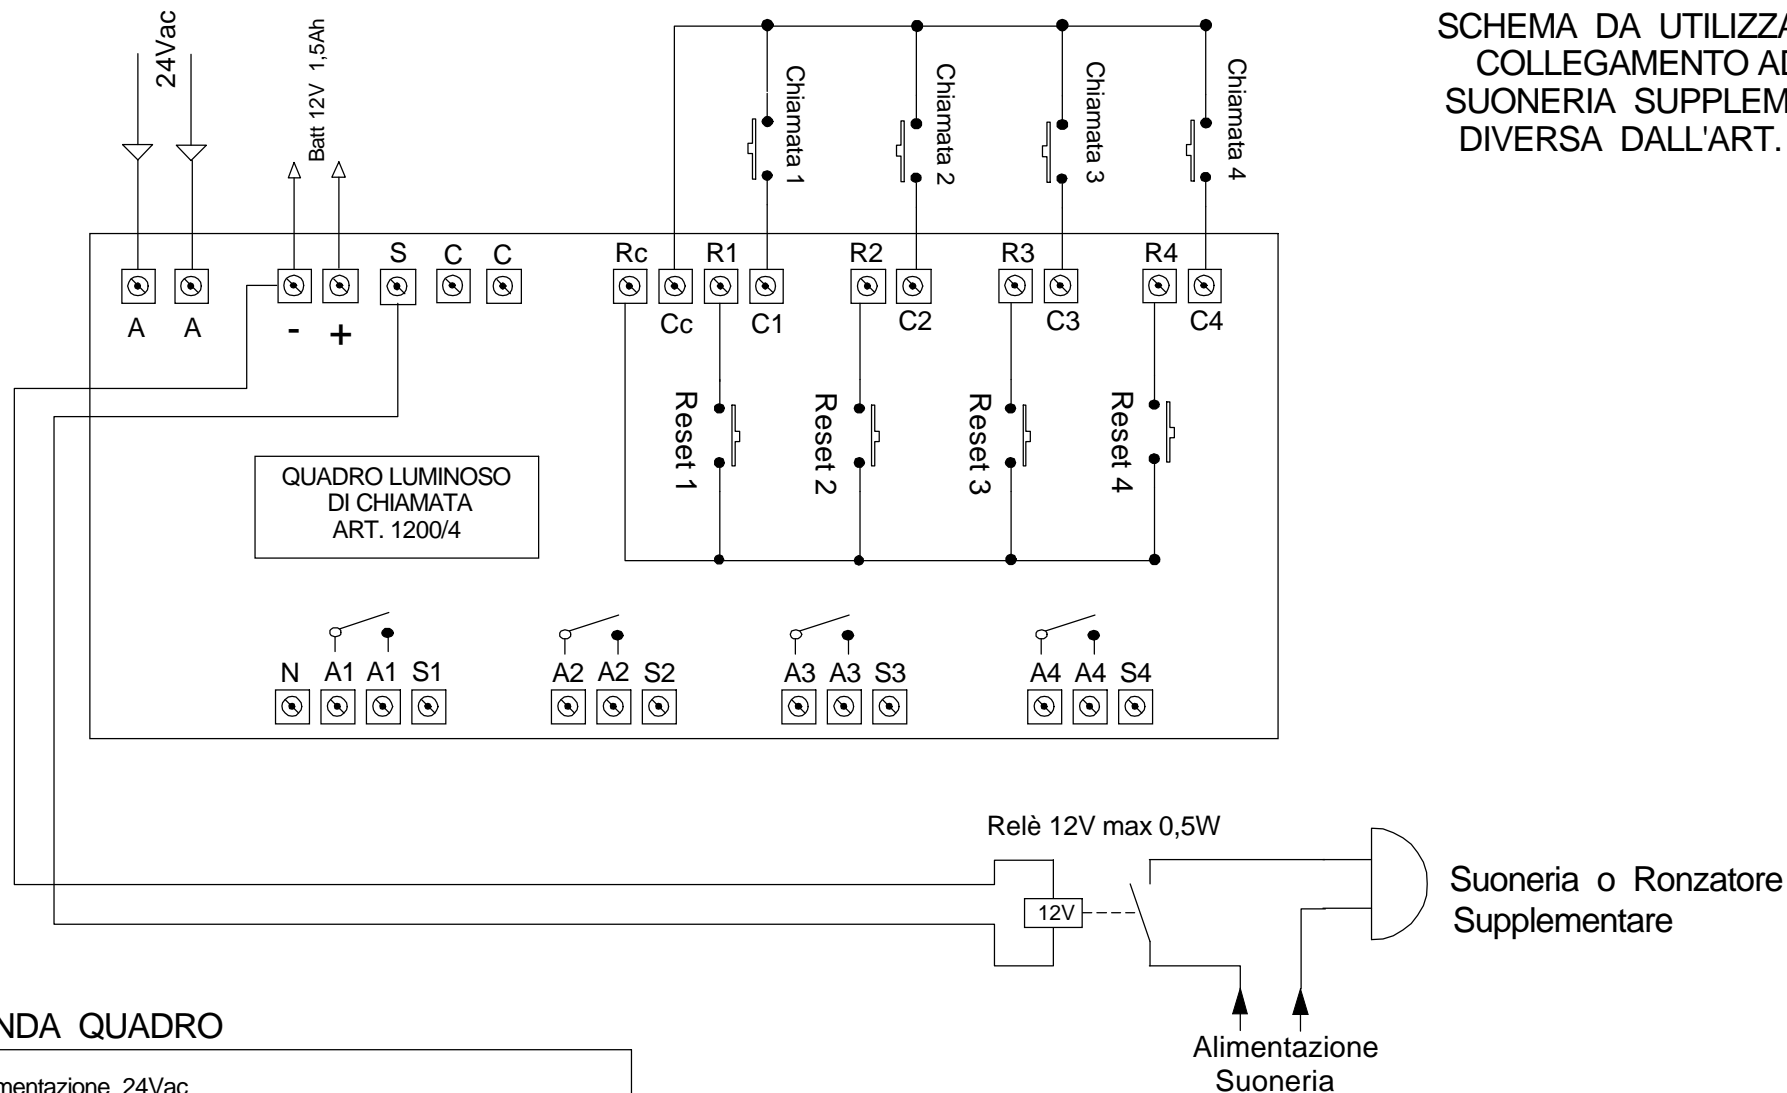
SCHEMA DA UTILIZZA
COLLEGAMENTO AD
SUONERIA SUPPLEM
DIVERSA DALL'ART.

24Vac

Batt 12V 1,5Ah

Chiamata 1

Chiamata 2

Chiamata 3

Chiamata 4

S C C Rc R1 R2 R3 R4

A A - + Cc C1 C2 C3 C4

Reset 1

Reset 2

Reset 3

Reset 4

QUADRO LUMINOSO
DI CHIAMATA
ART. 1200/4

N A1 A1 S1 A2 A2 S2 A3 A3 S3 A4 A4 S4

Relè 12V max 0,5W

12V

Suoneria o Ronzatore
Supplementare

NDA QUADRO

mentazione 24Vac

Alimentazione
Suoneria